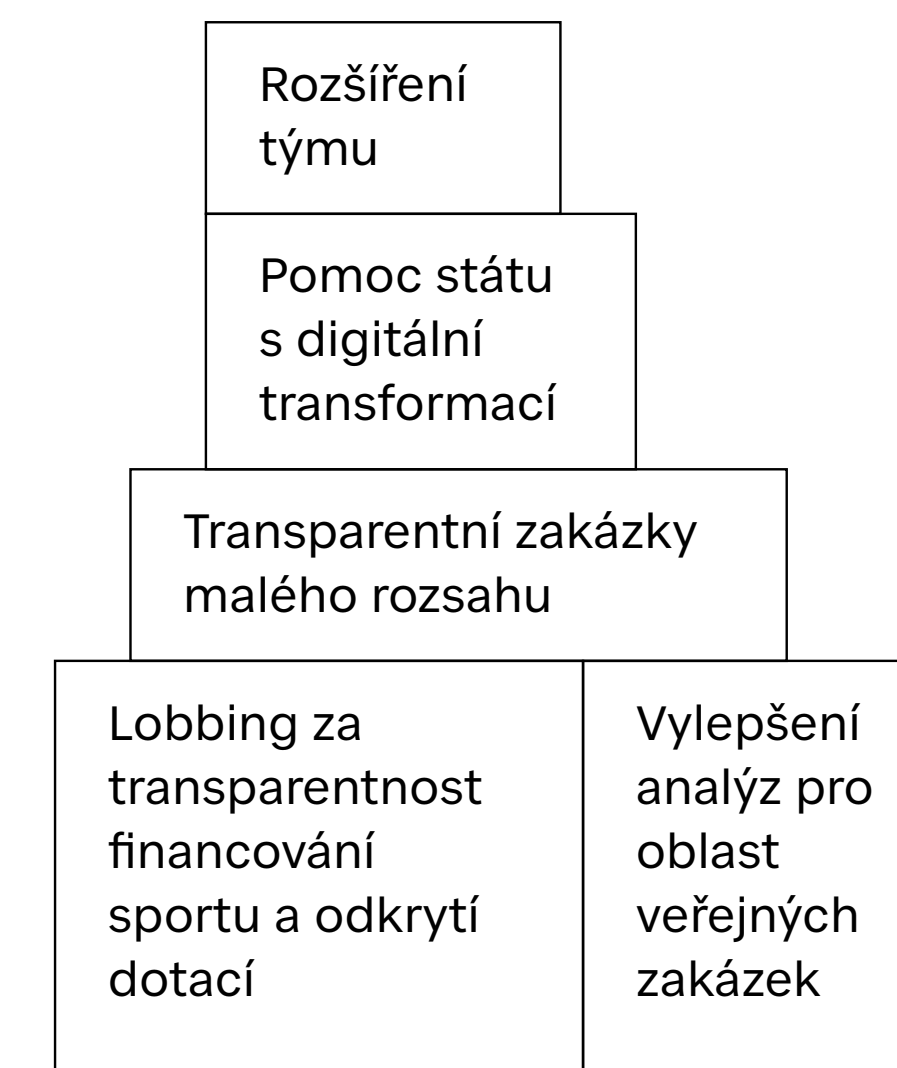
Rozšíření týmu

Pomoc státu s digitální transformací

Transparentní zakázky malého rozsahu

Lobbing za transparentnost financování sportu a odkrytí dotací

Vylepšení analýz pro oblast veřejných zakázek